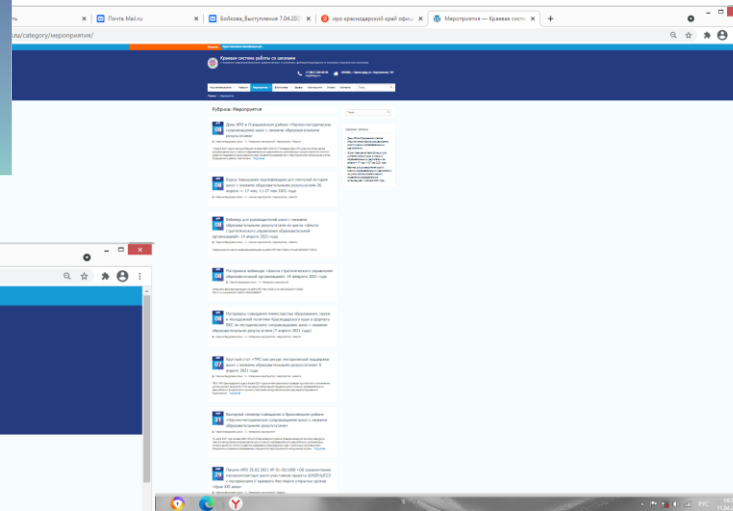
ль | Почта Mail.ru | Бойкова_Выступление 7.04.20 | ипо краснодарский край офиц | Мероприятия — Краевая систе

u/category/мероприятия/

Краевая система работы со школами

Рубрика: Мероприятия

День ИРО в Отрадненском районе «Научно-методическое сопровождение школ с низкими образовательными результатами»

Курсы повышения квалификации для учителей истории школ с низкими образовательными результатами

Вебинар для руководителей школ с низкими образовательными результатами

Материалы вебинара «Школа стратегического управления образовательной организацией»

Материалы совещания министерства образования, науки и молодежной политики Краснодарского края

Круглый стол «ТМС как ресурс методической поддержки школ с низкими образовательными результатами»

Выездной семинар-совещание в Брюховецком районе «Научно-методическое сопровождение школ с низкими образовательными результатами»

Письмо ИРО

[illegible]

РУС